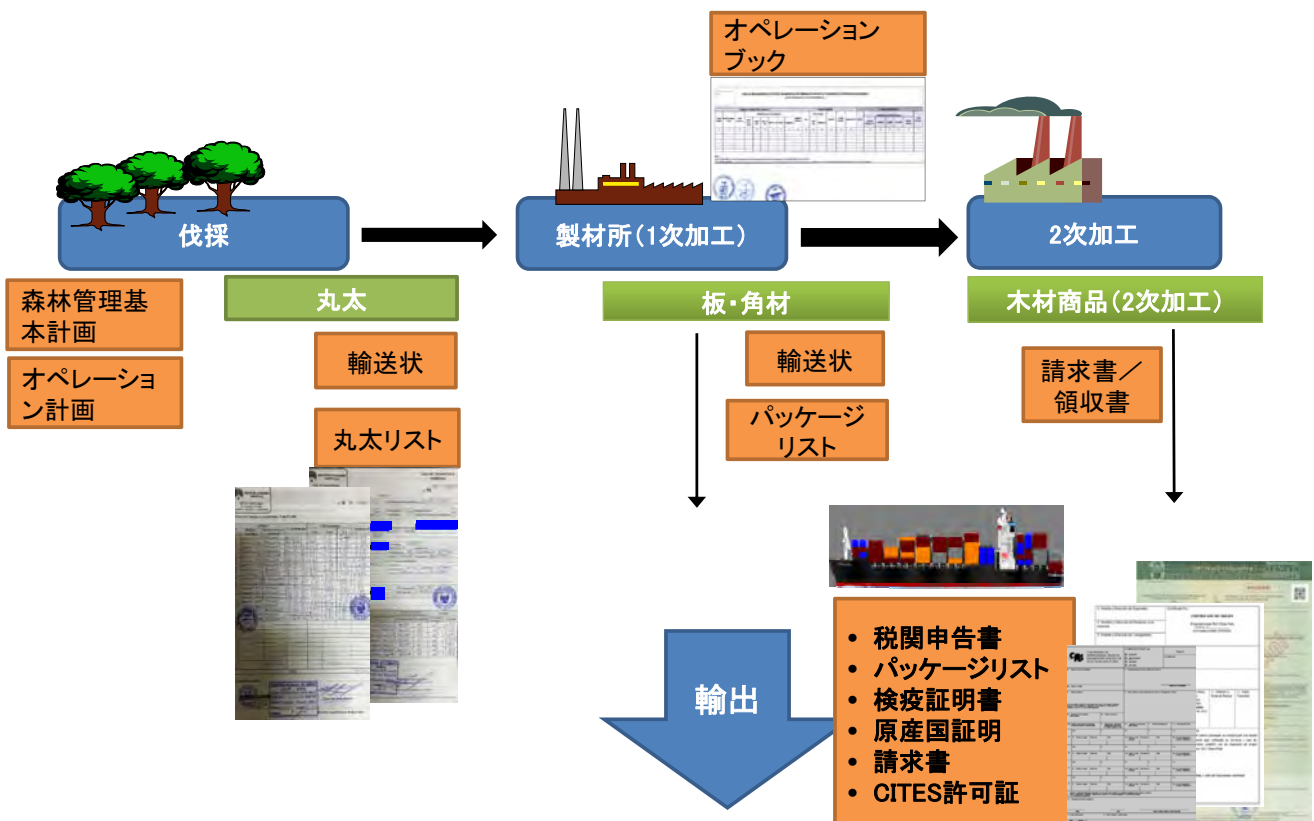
オペレーションブック

伐採

製材所(1次加工)

2次加工

森林管理基本計画

オペレーション計画

丸太

輸送状

丸太リスト

板・角材

輸送状

パッケージリスト

木材商品(2次加工)

請求書／領収書

輸出

- 税関申告書
- パッケージリスト
- 検疫証明書
- 原産国証明
- 請求書
- CITES許可証